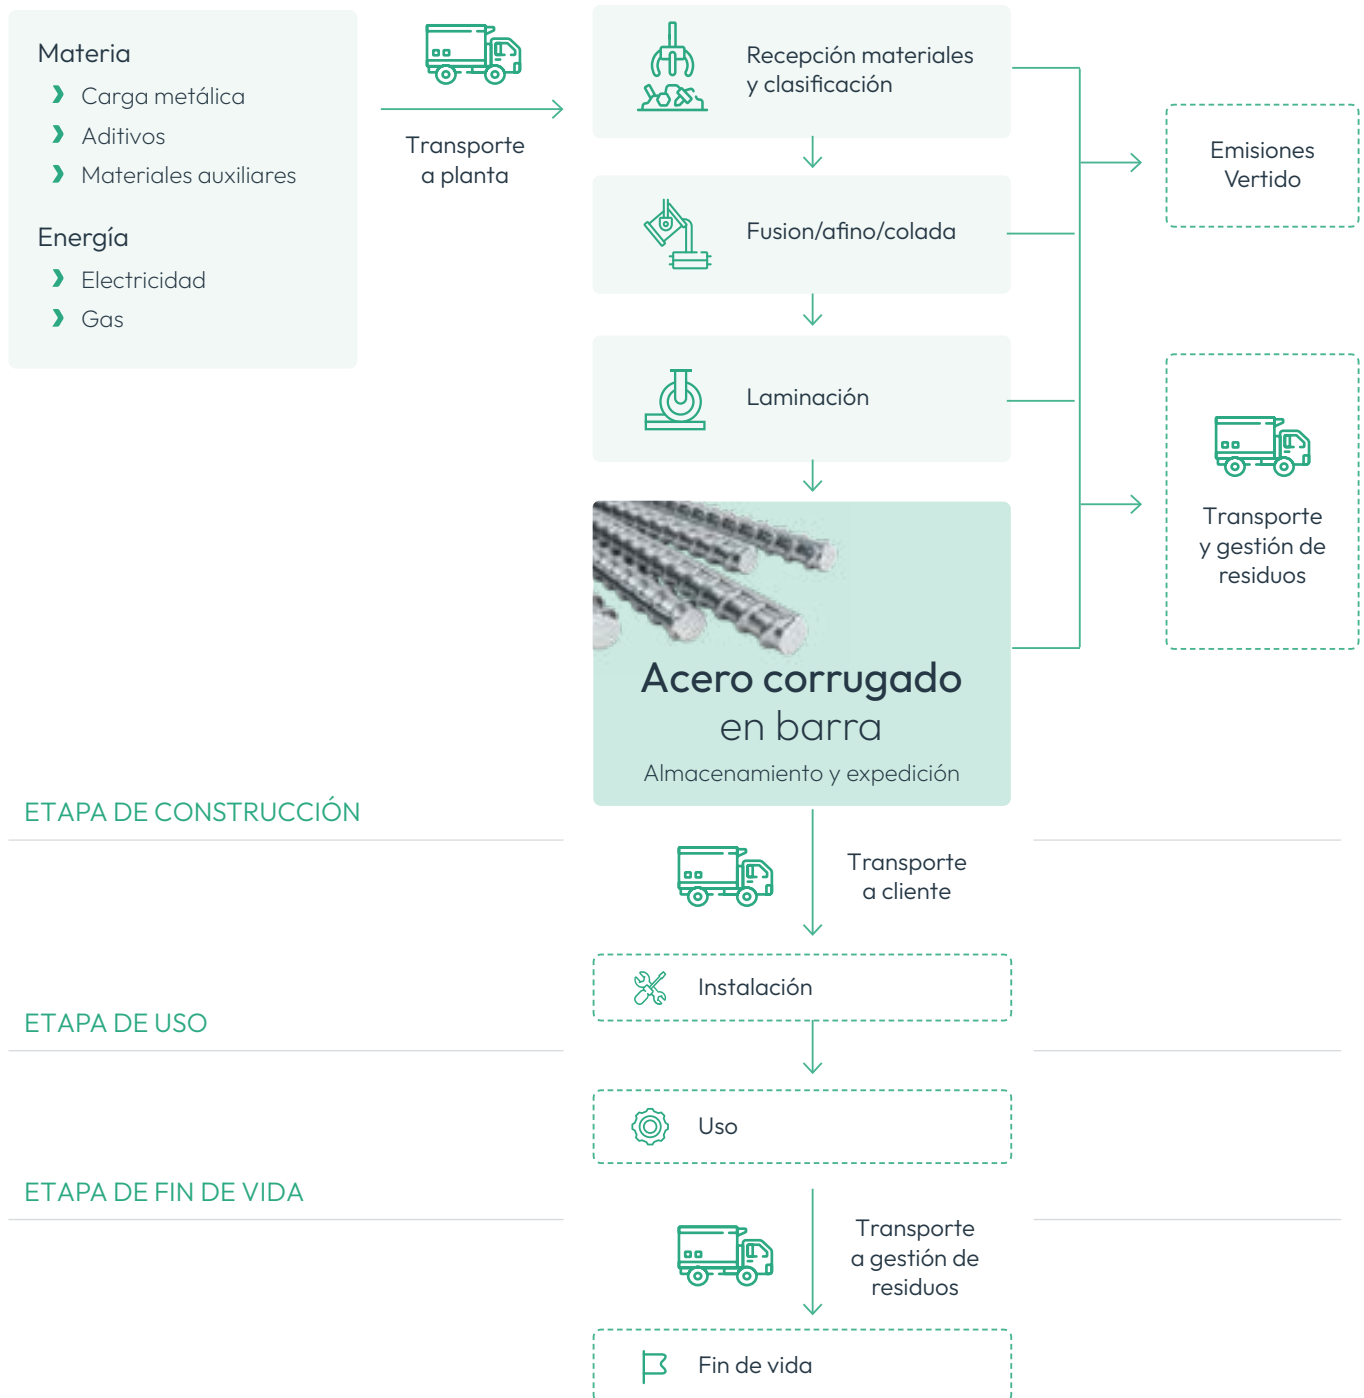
Materia
› Carga metálica
› Aditivos
› Materiales auxiliares

Energía
› Electricidad
› Gas

Transporte a planta

Recepción materiales y clasificación

Fusion/afino/colada

Laminación

Acero corrugado en barra
Almacenamiento y expedición

Emisiones Vertido

Transporte y gestión de residuos

ETAPA DE CONSTRUCCIÓN

Transporte a cliente

Instalación

ETAPA DE USO

Uso

ETAPA DE FIN DE VIDA

Transporte a gestión de residuos

Fin de vida